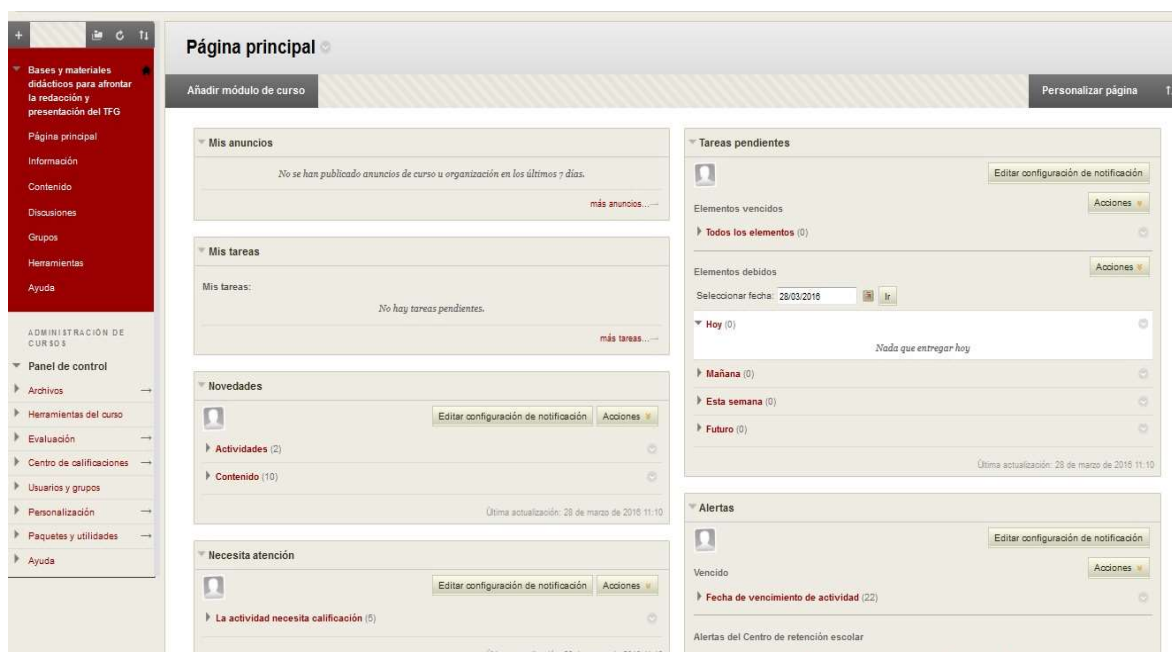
+

Bases y materiales didácticos para afrontar la redacción y presentación del TFG

Página principal

Información

Contenido

Discusiones

Grupos

Herramientas

Ayuda

ADMINISTRACIÓN DE CURSOS

Panel de control

Archivos →

Herramientas del curso

Evaluación →

Centro de calificaciones →

Usuarios y grupos

Personalización →

Paquetes y utilidades →

Ayuda

Página principal

Añadir módulo de curso

Personalizar página

Mis anuncios

No se han publicado anuncios de curso u organización en los últimos 7 días.

más anuncios...

Mis tareas

Mis tareas:

No hay tareas pendientes.

más tareas...

Novedades

Editar configuración de notificación | Acciones

Actividades (2)

Contenido (10)

Última actualización: 28 de marzo de 2016 11:10

Necesita atención

Editar configuración de notificación | Acciones

La actividad necesita calificación (5)

Tareas pendientes

Editar configuración de notificación

Elementos vencidos

Acciones

Todos los elementos (0)

Elementos debidos

Acciones

Seleccionar fecha: 28/03/2016 Ir

Hoy (0)

Nada que entregar hoy

Mañana (0)

Esta semana (0)

Futuro (0)

Última actualización: 28 de marzo de 2016 11:10

Alertas

Editar configuración de notificación

Vencido

Acciones

Fecha de vencimiento de actividad (22)

Alertas del Centro de retención escolar